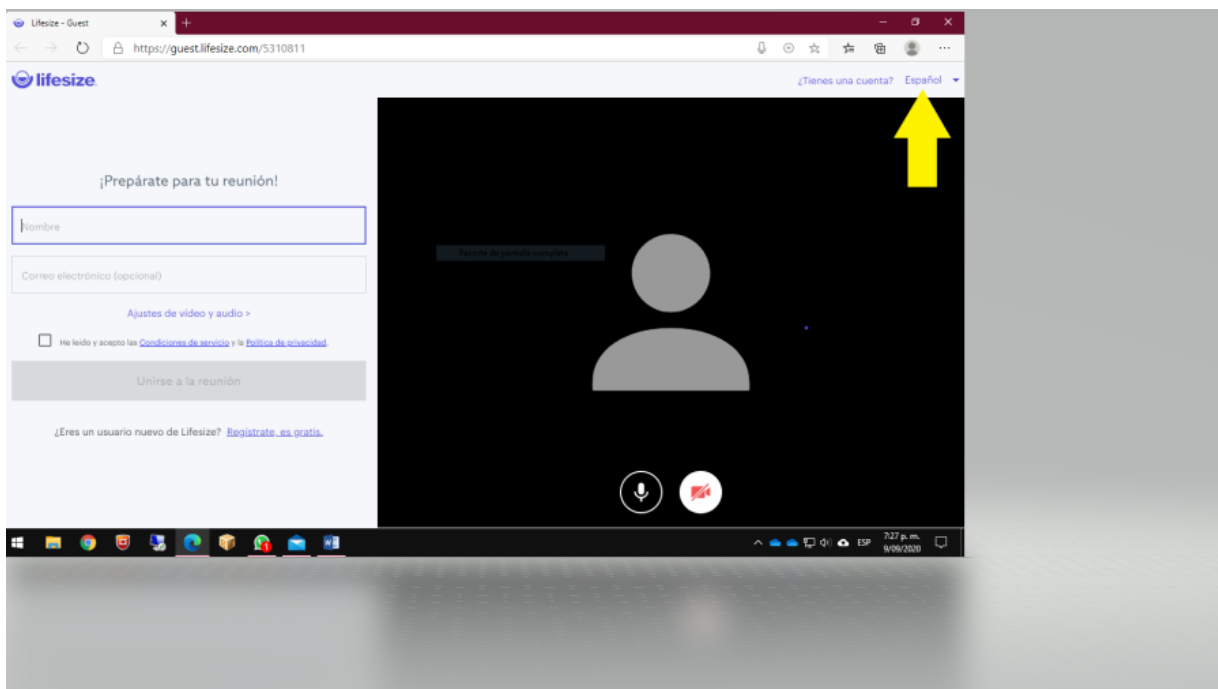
Lifesize - Guest

https://guest.lifesize.com/5310811

lifesize

¿Tienes una cuenta? Español

¡Prepárate para tu reunión!

Nombre

Correo electrónico (opcional)

Ajustes de video y audio >

He leído y acepto las Condiciones de servicio y la Política de privacidad.

Unirse a la reunión

¿Eres un usuario nuevo de Lifesize? Regístrate, es gratis.

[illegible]

ESP 7:27 p. m. 9/09/2020